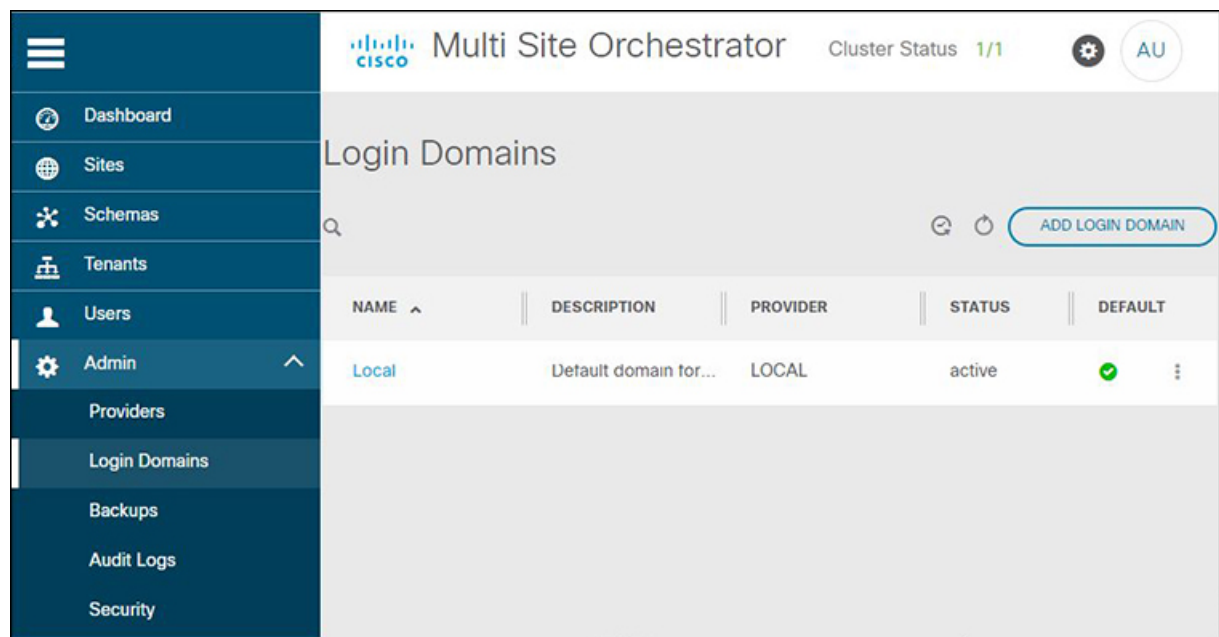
Dashboard
Sites
Schemas
Tenants
Users
Admin
Providers
Login Domains
Backups
Audit Logs
Security

cisco Multi Site Orchestrator Cluster Status 1/1 AU

Login Domains

ADD LOGIN DOMAIN

| NAME | DESCRIPTION | PROVIDER | STATUS | DEFAULT |
|---|---|---|---|---|
| Local | Default domain for... | LOCAL | active | |